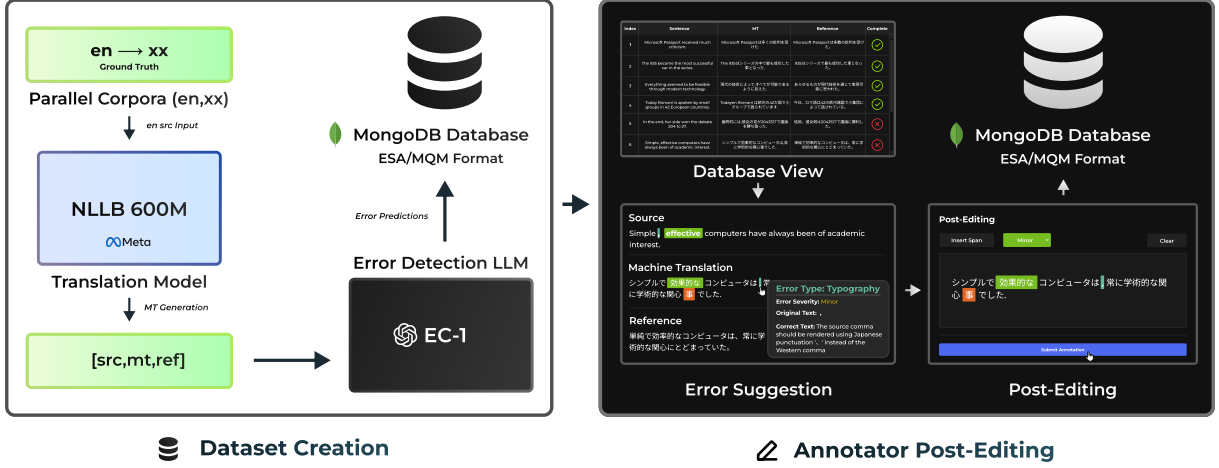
en ⟶ xx
Ground Truth

Parallel Corpora (en,xx)

en src Input

NLLB 600M

Meta

Translation Model

MT Generation

[src,mt,ref]

MongoDB Database
ESA/MQM Format

Error Predictions

Error Detection LLM

EC-1

| Index | Sentence | MT | Reference | Complete |
|---|---|---|---|---|
| 1 | Microsoft Passport received much criticism. | Microsoft Passportは多くの批判を受けた。 | Microsoft Passportは多くの批判を受けた。 | |
| 2 | The 5th became the most successful car in the series. | The 5thはシリーズ中で最も成功した車となった。 | 5thはシリーズで最も成功した車となった。 | |
| 3 | Everything seemed to be feasible through modern technology. | 現代の技術によってすべてが可能であるように見えた。 | あらゆるものが現代技術を通じて実現可能に思われた。 | |
| 4 | Today Romani is spoken by small groups in 42 European countries. | Todayの Romaniは欧州42か国の小さなグループで話されています。 | 今日、ロマ語は42の欧州諸国で小集団に話されています。 | |
| 5 | In the end, her side won the debate 204 to 27. | 最終的に彼女の党が204対27で議論を勝ち取った。 | 結局、彼女側は204対27で議論に勝利した。 | |
| 6 | Simple, effective computers have always been of academic interest. | シンプルで効果的なコンピュータは、常に学術的な関心事でした。 | 単純で効果的なコンピュータは、常に学術的な関心にとどまっていた。 | |

Database View

Source
Simple, effective computers have always been of academic interest.

Machine Translation
シンプルで 効果的な コンピュータは、常に学術的な関心 事 でした。

Error Type: Typography
Error Severity: Minor
Original Text: ,
Correct Text: The source comma should be rendered using Japanese punctuation '、' instead of the Western comma

Reference
単純で効果的なコンピュータは、常に学術的な関心にとどまっていた。

Error Suggestion

MongoDB Database
ESA/MQM Format

Post-Editing
Insert Span
Minor
Clear

シンプルで 効果的な コンピュータは、常に学術的な関心 事 でした。

Submit Annotation

Post-Editing

Dataset Creation

Annotator Post-Editing